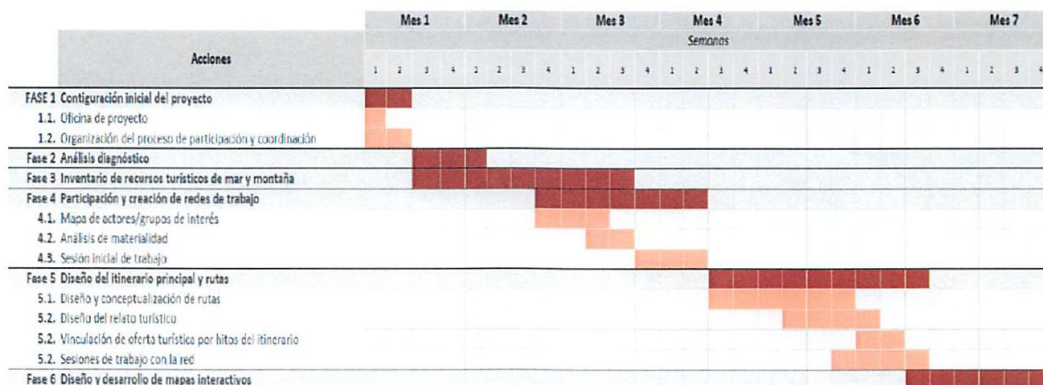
| Acciones | Mes 1 | | | | Mes 2 | | | | Mes 3 | | | | Mes 4 | | | | Mes 5 | | | | Mes 6 | | | | Mes 7 | | |
|---|---|---|---|---|---|---|---|---|---|---|---|---|---|---|---|---|---|---|---|---|---|---|---|---|---|---|---|
| | Semanas | | | | | | | | | | | | | | | | | | | | | | | | | | |
| | 1 | 2 | 3 | 4 | 1 | 2 | 3 | 4 | 1 | 2 | 3 | 4 | 1 | 2 | 3 | 4 | 1 | 1 | 3 | 4 | 1 | 2 | 3 | 4 | 1 | 2 | 3 |
| FASE 1 Configuración inicial del proyecto | | | | | | | | | | | | | | | | | | | | | | | | | | | |
| 1.1. Oficina de proyecto | | | | | | | | | | | | | | | | | | | | | | | | | | | |
| 1.2. Organización del proceso de participación y coordinación | | | | | | | | | | | | | | | | | | | | | | | | | | | |
| Fase 2 Análisis diagnóstico | | | | | | | | | | | | | | | | | | | | | | | | | | | |
| Fase 3 Inventario de recursos turísticos de mar y montaña | | | | | | | | | | | | | | | | | | | | | | | | | | | |
| Fase 4 Participación y creación de redes de trabajo | | | | | | | | | | | | | | | | | | | | | | | | | | | |
| 4.1. Mapa de actores/grupos de interés | | | | | | | | | | | | | | | | | | | | | | | | | | | |
| 4.2. Análisis de materialidad | | | | | | | | | | | | | | | | | | | | | | | | | | | |
| 4.3. Sesión inicial de trabajo | | | | | | | | | | | | | | | | | | | | | | | | | | | |
| Fase 5 Diseño del itinerario principal y rutas | | | | | | | | | | | | | | | | | | | | | | | | | | | |
| 5.1. Diseño y conceptualización de rutas | | | | | | | | | | | | | | | | | | | | | | | | | | | |
| 5.2. Diseño del relato turístico | | | | | | | | | | | | | | | | | | | | | | | | | | | |
| 5.2. Vinculación de oferta turística por hitos del itinerario | | | | | | | | | | | | | | | | | | | | | | | | | | | |
| 5.2. Sesiones de trabajo con la red | | | | | | | | | | | | | | | | | | | | | | | | | | | |
| Fase 6 Diseño y desarrollo de mapas interactivos | | | | | | | | | | | | | | | | | | | | | | | | | | | |